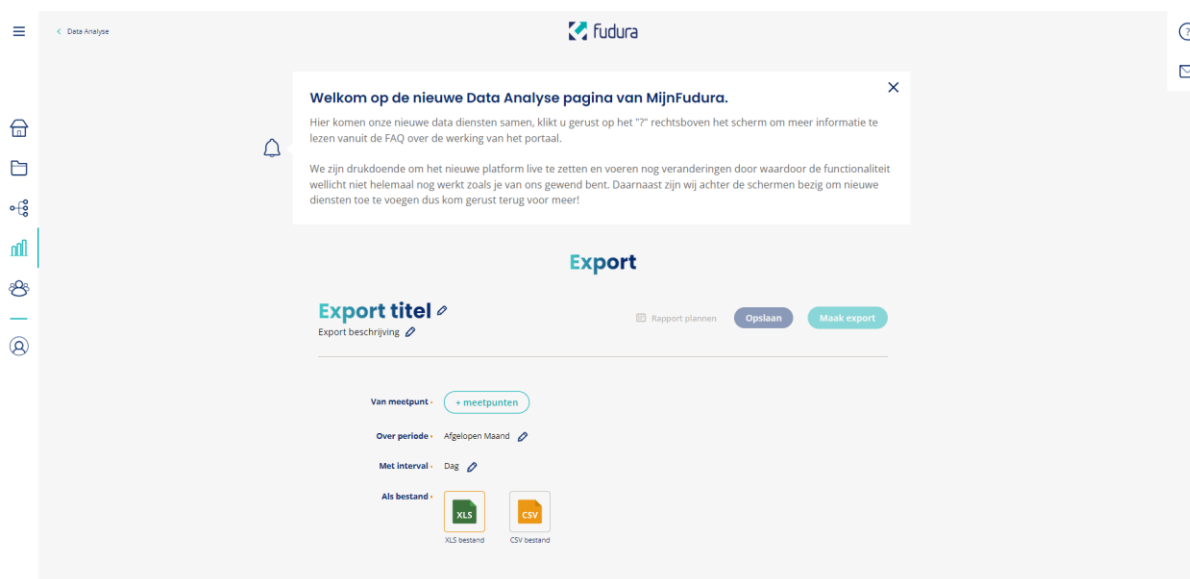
< Data Analyse

fudura

Welkom op de nieuwe Data Analyse pagina van MijnFudura.

Hier komen onze nieuwe data diensten samen, klikt u gerust op het "?" rechtsboven het scherm om meer informatie te lezen vanuit de FAQ over de werking van het portaal.

We zijn drukdoende om het nieuwe platform live te zetten en voeren nog veranderingen door waardoor de functionaliteit wellicht niet helemaal nog werkt zoals je van ons gewend bent. Daarnaast zijn wij achter de schermen bezig om nieuwe diensten toe te voegen dus kom gerust terug voor meer!

Export

Export titel

Export beschrijving

Rapport plannen

Opslaan

Maak export

Van meetpunt -

+ meetpunten

Over periode -

Afgelopen Maand

Met interval -

Dag

Als bestand -

XLS

XLS bestand

CSV

CSV bestand